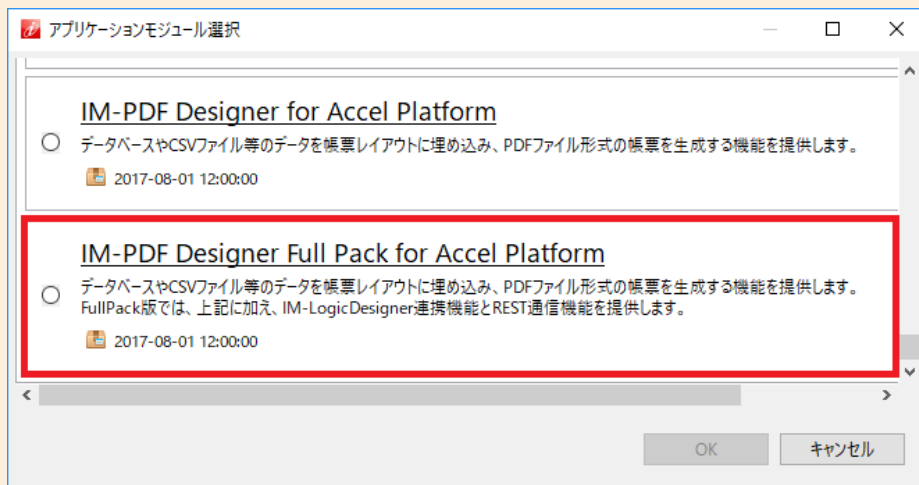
アプリケーションモジュール選択

IM-PDF Designer for Accel Platform

データベースやCSVファイル等のデータを帳票レイアウトに埋め込み、PDFファイル形式の帳票を生成する機能を提供します。

2017-08-01 12:00:00

IM-PDF Designer Full Pack for Accel Platform

データベースやCSVファイル等のデータを帳票レイアウトに埋め込み、PDFファイル形式の帳票を生成する機能を提供します。FullPack版では、上記に加え、IM-LogicDesigner連携機能とREST通信機能を提供します。

2017-08-01 12:00:00

OK

キャンセル